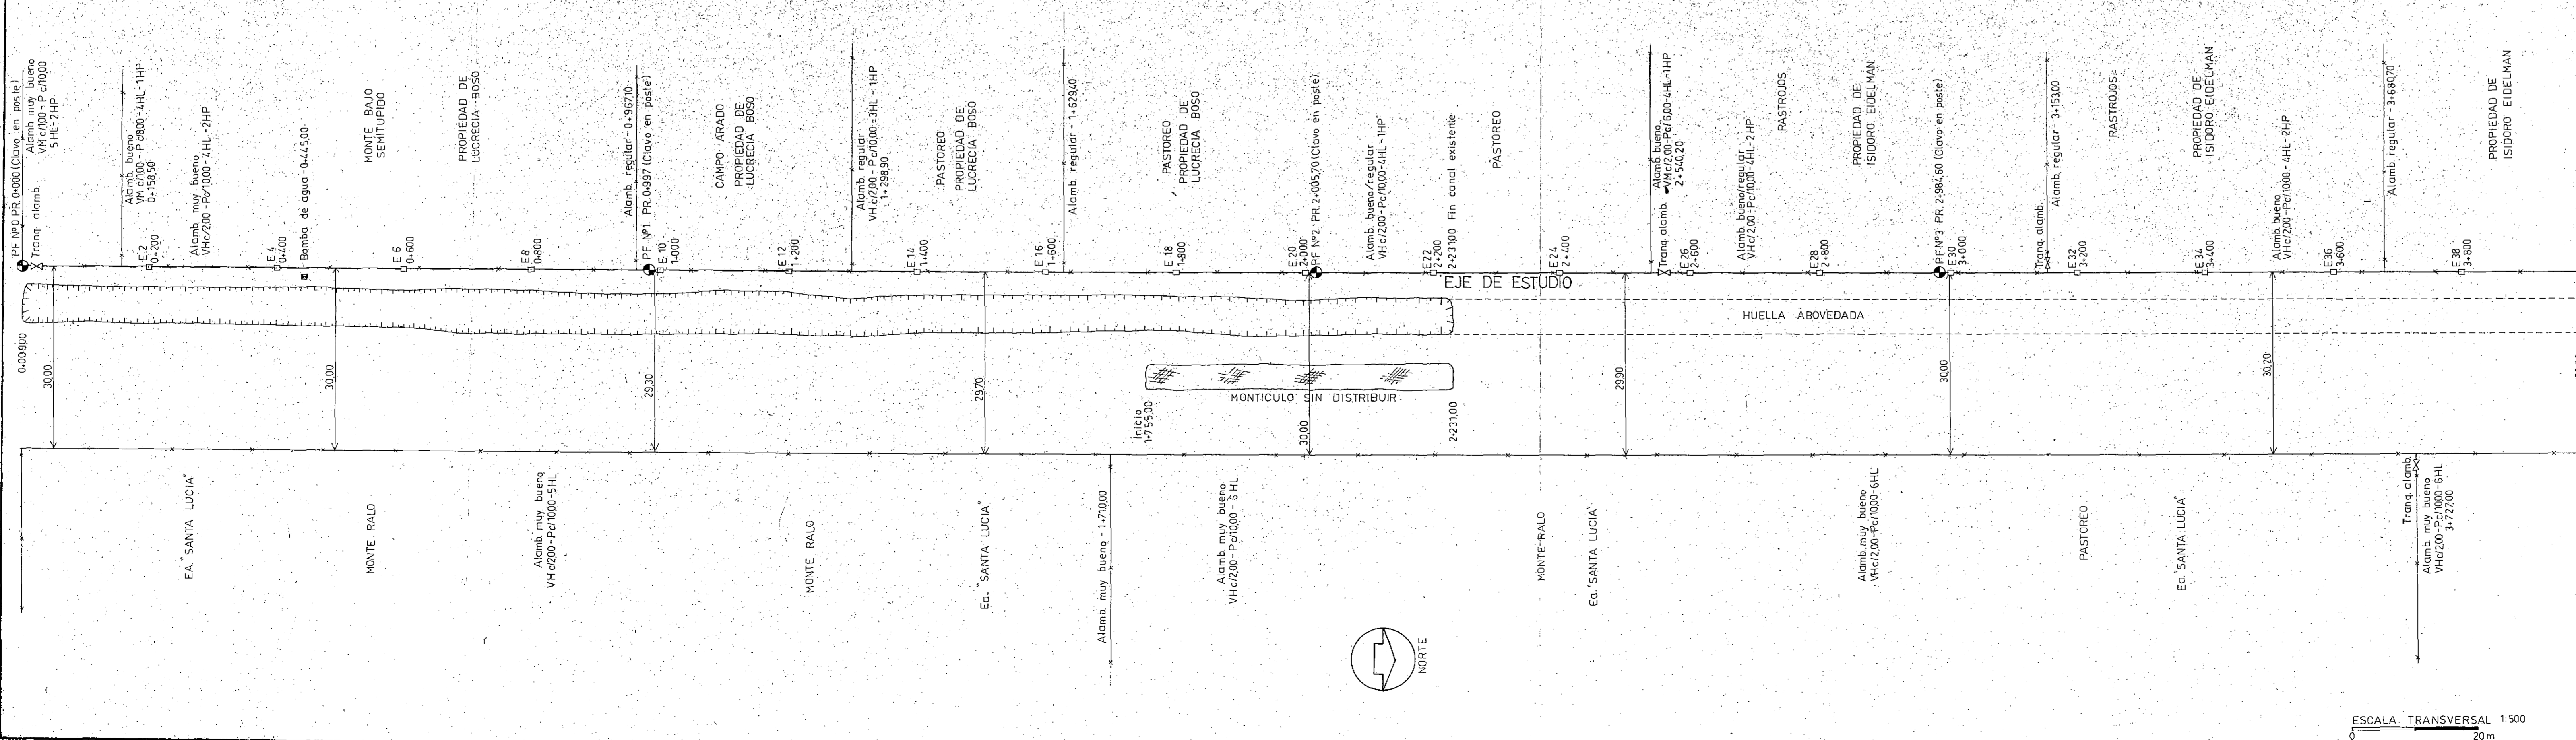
PF Nº0 PR 0+000 (Clavo en poste)
Tranq. alamb.
Alamb. muy bueno VH c/10,00 c/10,00 5HL-2HP
E 2 0+200
Alamb. bueno VH c/100 - P c/800 - 4HL - 1HP 0+158,50
Alamb. muy bueno VHc/200 - Pc/1000 - 4HL - 2HP
E 4 0+400
Bomba de agua - 0+445,00
E 6 0+600
MONTE BAJO SEMITUPIDO
E 8 0+800
PROPIEDAD DE LUCRECIA BOSO
PF Nº1 PR 0+997 (Clavo en poste)
Alamb. regular - 0+967,10
E 10 1+000
CAMPO ARADO PROPIEDAD DE LUCRECIA BOSO
E 12 1+200
Alamb. regular VH c/200 - P c/10,00 - 3HL - 1HP 1+298,90
E 14 1+400
PASTOREO PROPIEDAD DE LUCRECIA BOSO
E 16 1+600
Alamb. regular - 1+629,40
E 18 1+800
PASTOREO PROPIEDAD DE LUCRECIA BOSO
E 20 2+000
PF Nº2 PR 2+005,70 (Clavo en poste)
Alamb. bueno/regular VH c/200 - Pc/10,00 - 4HL - 1HP
E 22 2+200
2+231,00 Fin canal existente
PASTOREO
E 24 2+400
Tranq. alamb.
Alamb. bueno VHc/2,00 - Pc/6,00 - 4HL - 1HP 2+540,20
E 26 2+600
Alamb. bueno/regular VHc/2,00 - Pc/10,00 - 4HL - 2HP
RASTROJOS
E 28 2+800
PROPIEDAD DE ISIDORO EIDELMAN
PF Nº3 PR 2+984,60 (Clavo en poste)
E 30 3+000
Tranq. alamb.
Alamb. regular - 3+153,00
E 32 3+200
RASTROJOS
E 34 3+400
PROPIEDAD DE ISIDORO EIDELMAN
Alamb. bueno VHc/200 - Pc/1000 - 4HL - 2HP
E 36 3+600
Alamb. regular - 3+680,70
E 38 3+800
PROPIEDAD DE ISIDORO EIDELMAN
EJE DE ESTUDIO
HUELLA ABOVEDADA
0+00,900
30,00
30,00
29,30
29,70
Inicio 1+755,00
MONTICULO SIN DISTRIBUIR
30,00
2+231,00
29,90
30,00
30,20
Ea. "SANTA LUCIA"
MONTE RALO
Alamb. muy bueno VH c/200 - Pc/1000 - 5HL
MONTE RALO
Ea. "SANTA LUCIA"
Alamb. muy bueno - 1+710,00
Alamb. muy bueno VHc/230 - Pc/10,00 - 6 HL
MONTE RALO
Ea. "SANTA LUCIA"
NORTE
Alamb. muy bueno VHc/2,00 - Pc/10,00 - 6HL
PASTOREO
Ea. "SANTA LUCIA"
Tranq. alamb.
Alamb. muy bueno VHc/200 - Pc/1000 - 6HL 3+727,00
ESCALA TRANSVERSAL 1:500
0
20 m